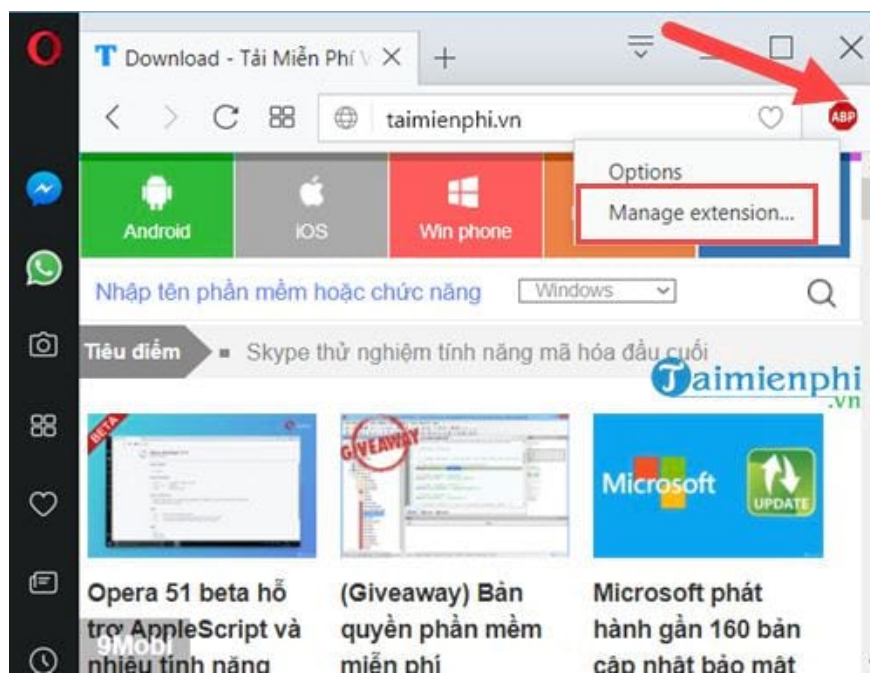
Download - Tải Miễn Phí V

taimienphi.vn

ABP

Options

Manage extension...

Android

iOS

Win phone

Nhập tên phần mềm hoặc chức năng

Windows

Tiêu điểm

Skype thử nghiệm tính năng mã hóa đầu cuối

Taimienphi .vn

BETA

GIVEAWAY

Microsoft

UPDATE

Opera 51 beta hỗ trợ AppleScript và nhiều tính năng

(Giveaway) Bản quyền phần mềm miễn phí

Microsoft phát hành gần 160 bản cập nhật bảo mật

9Mobi